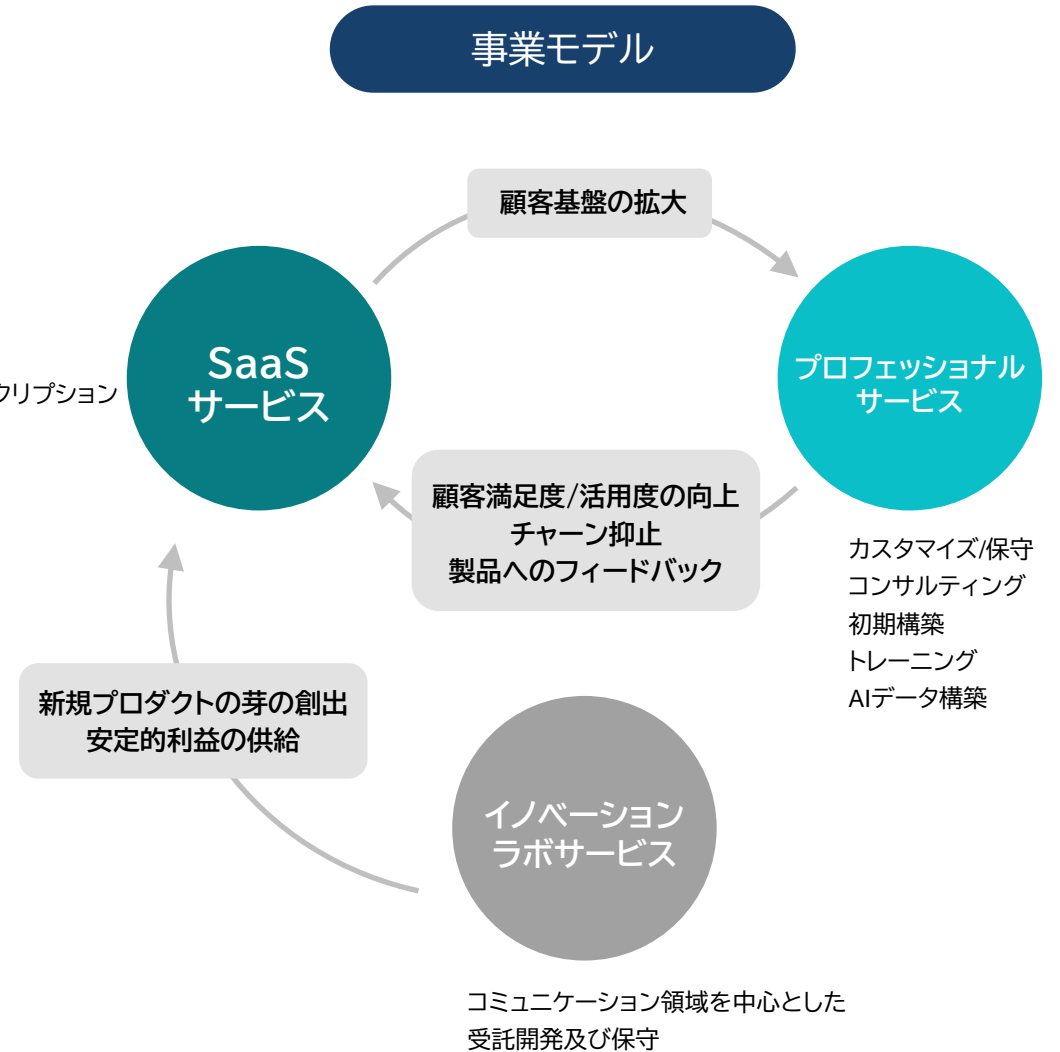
事業モデル

顧客基盤の拡大

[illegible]クリプション

SaaS
サービス

プロフェッショナル
サービス

顧客満足度/活用度の向上
チャーン抑止
製品へのフィードバック

カスタマイズ/保守
コンサルティング
初期構築
トレーニング
AIデータ構築

新規プロダクトの芽の創出
安定的利益の供給

イノベーション
ラボサービス

コミュニケーション領域を中心とした
受託開発及び保守